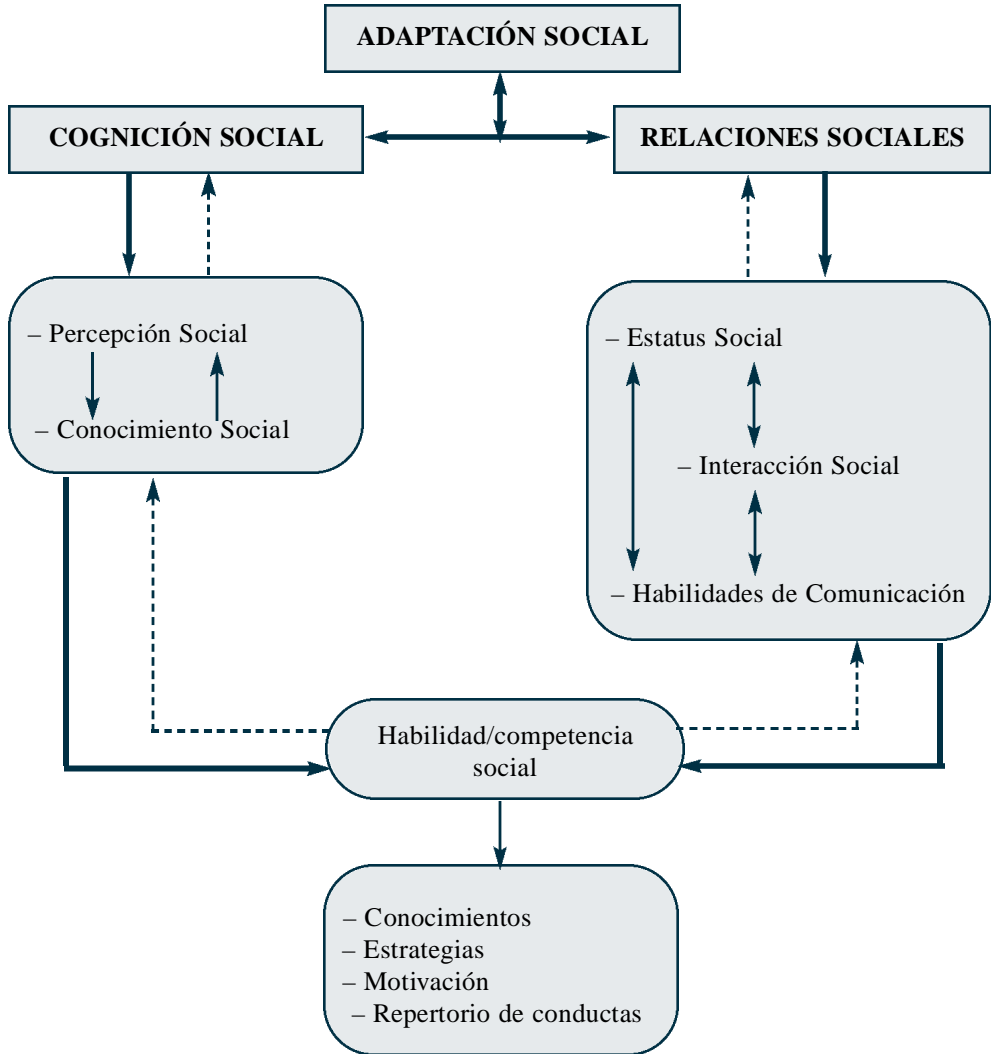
ADAPTACIÓN SOCIAL

COGNICIÓN SOCIAL

RELACIONES SOCIALES

– Percepción Social

– Conocimiento Social

– Estatus Social

– Interacción Social

– Habilidades de Comunicación

Habilidad/competencia social

– Conocimientos
– Estrategias
– Motivación
– Repertorio de conductas